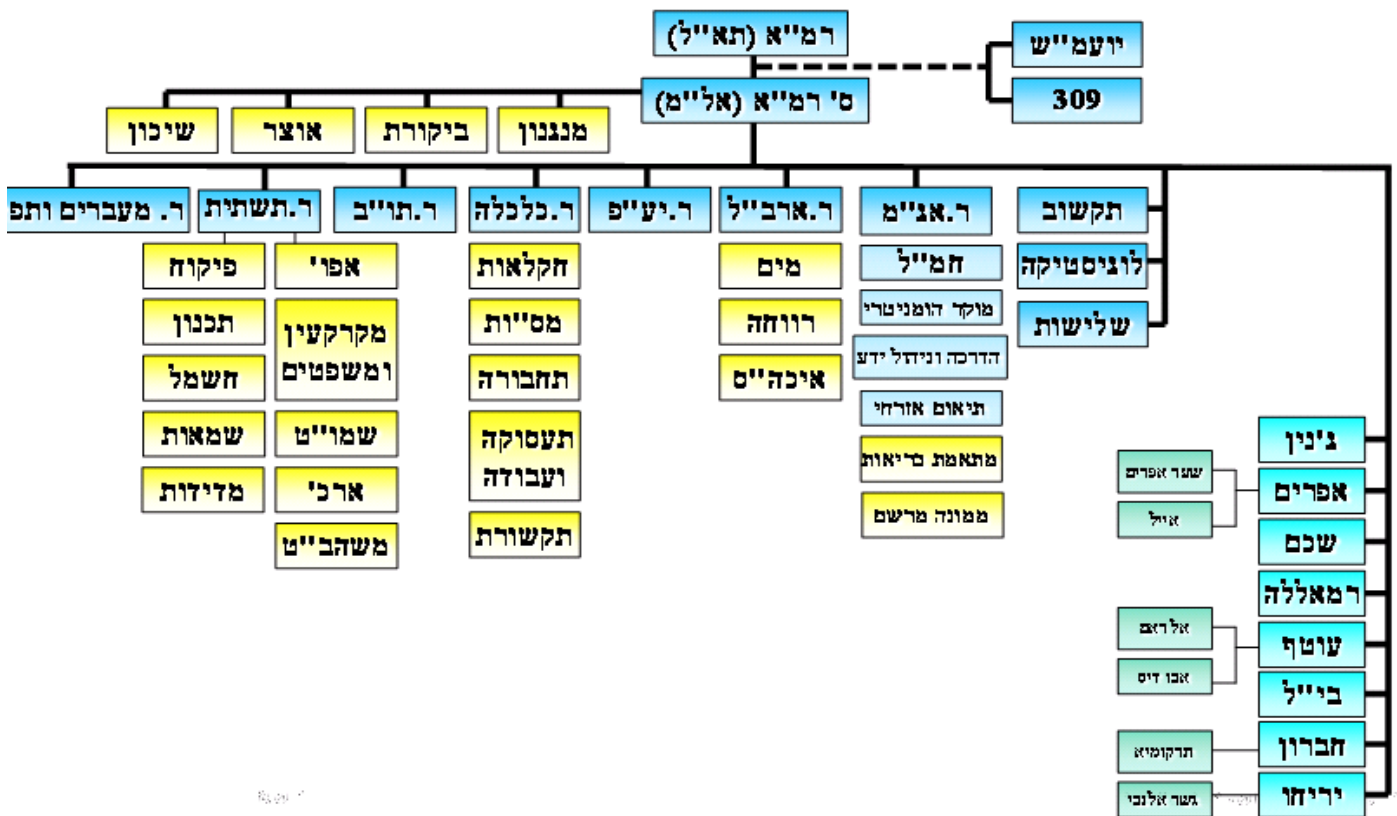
רמ"א (תא"ל)

יועמ"ש

309

ס' רמ"א (אל"מ)

מנגנון

ביקורת

אוצר

שיכון

תקשוב

לוגיסטיקה

שלישות

ר.אג"מ

חמ"ל

מוקד הומניטרי

הדרכה וניהול ידע

תיאום אזרחי

מתאמת בריאות

ממונה מרשם

ר.ארב"ל

מים

רווחה

איכה"ס

ר.יע"פ

ר.כלכלה

חקלאות

מס"ות

תחבורה

תעסוקה ועבודה

תקשורת

ר.תו"ב

ר.תשתית

אפוי

מקרקעין ומשפטים

שמו"ט

ארכי

משהב"ט

פיקוח

תכנון

חשמל

שמאות

מדידות

ר. מעברים ותפ

ג'נין

אפרים

שער אפרים

אייל

שכם

רמאללה

עוטף

אל ראם

אבו דיס

בי"ל

חברון

תרקומיא

יריחו

גשר אלנבי